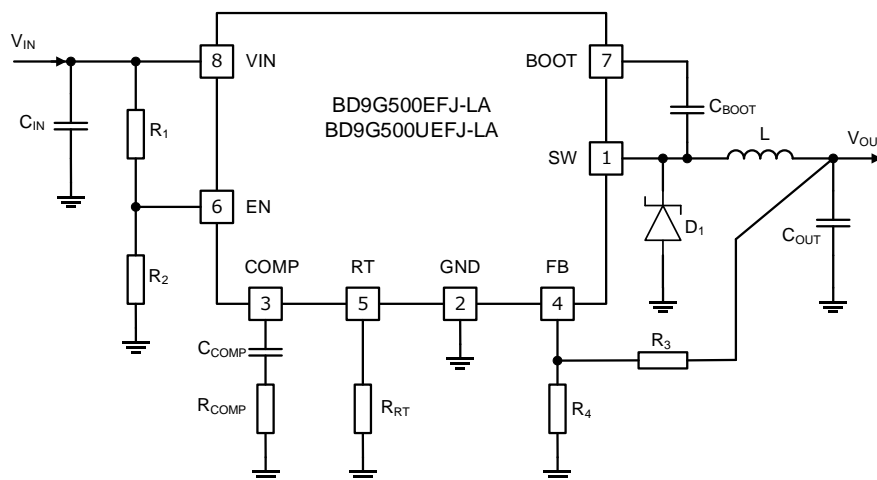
$V_{IN}$

$C_{IN}$

$R_1$

$R_2$

8 VIN

6 EN

BD9G500EFJ-LA
BD9G500UEFJ-LA

BOOT 7

SW 1

$C_{BOOT}$

L

$V_{OU}$

$D_1$

$C_{OUT}$

COMP RT GND FB

3 5 2 4

$C_{COMP}$

$R_{COMP}$

$R_{RT}$

$R_3$

$R_4$